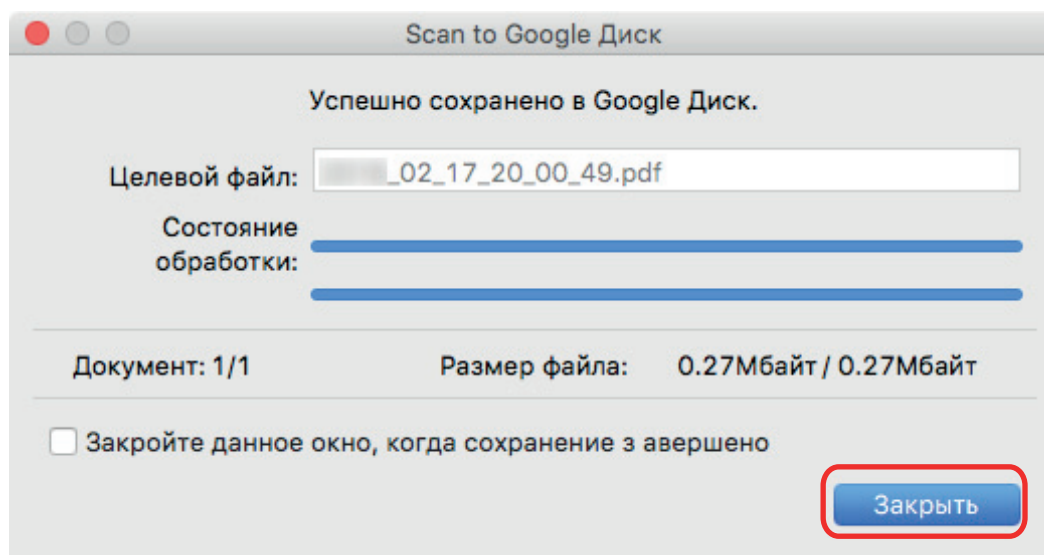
Scan to Google Диск

Успешно сохранено в Google Диск.

Целевой файл: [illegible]_02_17_20_00_49.pdf

Состояние обработки:

Документ: 1/1

Размер файла: 0.27Мбайт / 0.27Мбайт

Закройте данное окно, когда сохранение з авершено

Закрыть